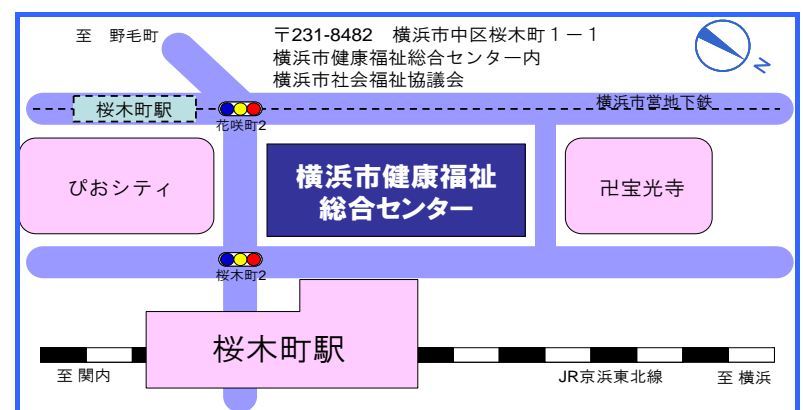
至　野毛町

〒231-8482　横浜市中区桜木町１－１
横浜市健康福祉総合センター内
横浜市社会福祉協議会

N

桜木町駅

花咲町2

横浜市営地下鉄

ぴおシティ

横浜市健康福祉
総合センター

卍宝光寺

桜木町2

桜木町駅

至 関内

JR京浜東北線

至 横浜